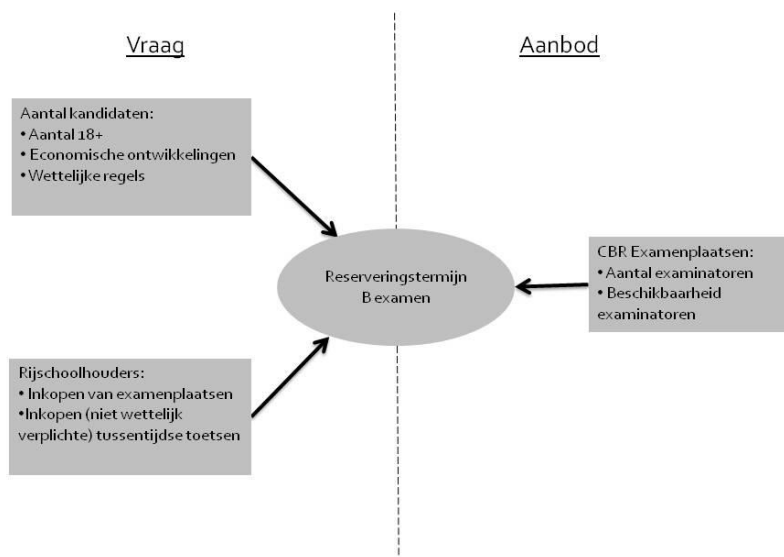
Vraag

Aanbod

Aantal kandidaten:
• Aantal 18+
• Economische ontwikkelingen
• Wettelijke regels

Reserveringstermijn B examen

CBR Examenplaatsen:
• Aantal examinatoren
• Beschikbaarheid examinatoren

Rijschoolhouders:
• Inkopen van examenplaatsen
•Inkopen (niet wettelijk verplichte) tussentijdse toetsen